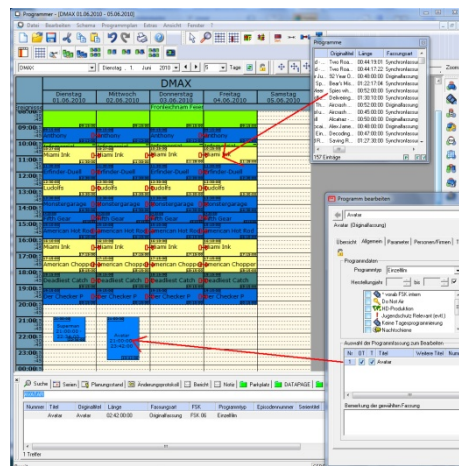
Programmer - (DMAX 01.06.2010 - 05.06.2010)

Datei Bearbeiten Schema Programmplan Extras Ansicht Fenster ?

DMAX

Dienstag , 1 . Juni 2010

7 Tage

DMAX

| | Dienstag 01.06.2010 | Mittwoch 02.06.2010 | Donnerstag 03.06.2010 | Freitag 04.06.2010 | Samstag 05.06.2010 |
|---|---|---|---|---|---|
| 08:00 | | | Fronleichnam Feier | | |
| 09:00 | Anthony | Anthony | Anthony | Anthony | |
| 10:00 | | | | | |
| 11:00 | Miami Ink | Miami Ink | Miami Ink | Miami | |
| 12:00 | Erfinder-Duell | Erfinder-Duell | Erfinder-Duell | Erfinder-Duell | |
| 13:00 | Ludolfs | Ludolfs | Ludolfs | Ludolfs | |
| 14:00 | Monstergarage | Monstergarage | Monstergarage | Monstergarage | |
| 15:00 | Fifth Gear | Fifth Gear | Fifth Gear | Fifth Gear | |
| 16:00 | American Hot Rod | American Hot Rod | American Hot Rod | American Hot Rod | |
| 17:00 | Miami Ink | Miami Ink | Miami Ink | Miami Ink | |
| 18:00 | American Chopper | American Chopper | American Chopper | American Chopper | |
| 19:00 | Deadliest Catch | Deadliest Catch | Deadliest Catch | Deadliest Catch | |
| 20:00 | Der Checker P | Der Checker P | Der Checker P | Der Checker P | |
| 21:00 | Superman | | | | |
| 22:00 | | Avatar | | | |
| 23:00 | | | | | |

Programme

| Titel | Originaltitel | Länge | Fassungsart |
|---|---|---|---|
| Two Roa... | | 00:44:19:01 | Synchronfassung |
| Two Roa... | | 00:44:17:20 | Synchronfassung |
| 92 Year O... | | 00:48:00:00 | Originalfassung |
| Bear's Mis... | | 01:22:17:04 | Synchronfassung |
| Taken with... | | 00:52:00:00 | Synchronfassung |
| Delivering... | | 01:30:10:00 | Synchronfassung |
| Aircrash ... | | 00:52:00:00 | Originalfassung |
| Aircrash ... | | 00:52:00:00 | Originalfassung |
| Alcatraz ... | | 00:50:00:00 | Originalfassung |
| Alex-Jame... | | 00:48:00:00 | Originalfassung |
| Decoding... | | 00:44:00:00 | Synchronfassung |
| Saving R... | | 01:27:30:00 | Synchronfassung |

157 Einträge

Programm bearbeiten

Avatar

Avatar (Originalfassung)

Übersicht Allgemein Parameter Personen/Firmen

Programmdaten

Programmtyp Einzelfilm

Herstellungsjahr bis

Freigabe FSK ...
Do Not Air
HD-Produktion
Jugendschutz Relevant (emf)
Keine Tagesprogrammierung
Nachtschleine

Auswahl der Programmfassung zum Bearbeiten

| Nr. | DT | T | Titel | Weitere Titel |
|---|---|---|---|---|
| 1 | | | Avatar | |

Bemerkung der gewählten Fassung

Suche Serien Planungsstand Änderungsprotokoll Bericht Notiz Parkplatz DATAPAGE

| Nummer | Titel | Originaltitel | Länge | Fassungsart | FSK | Programmtyp | Episodennummer | Serientitel |
|---|---|---|---|---|---|---|---|---|
| | Avatar | Avatar | 02:42:00:00 | Originalfassung | FSK 06 | Einzelfilm | | |

1 Treffer